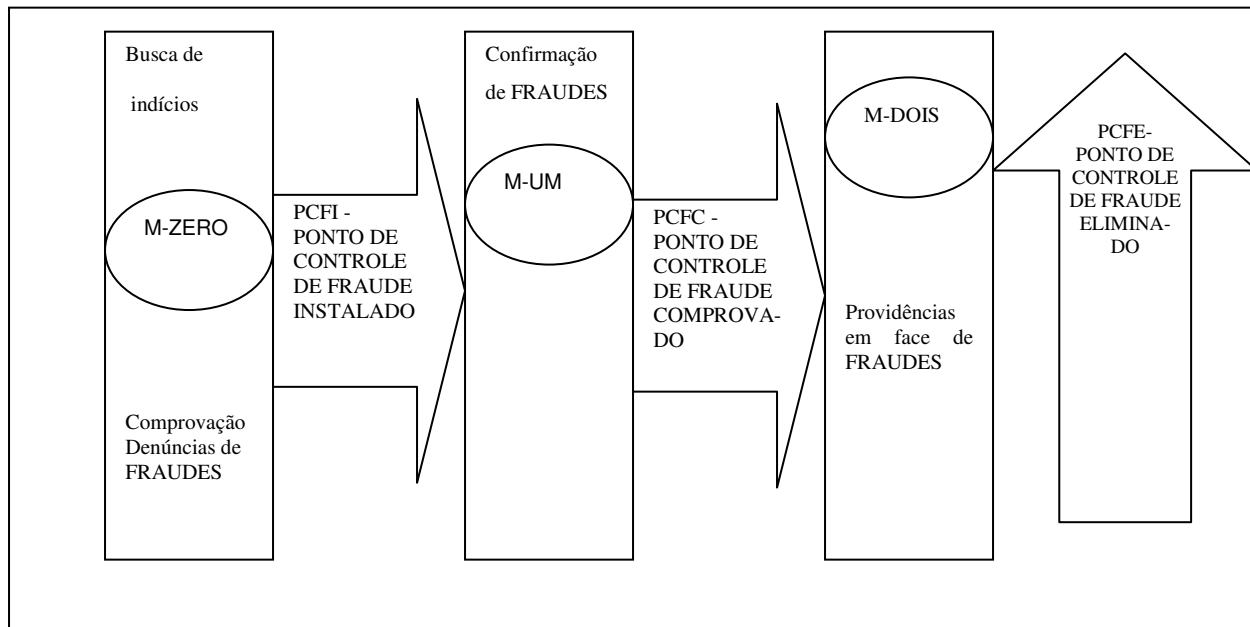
Busca de indícios

M-ZERO

Comprovação Denúncias de FRAUDES

PCFI - PONTO DE CONTROLE DE FRAUDE INSTALADO

Confirmação de FRAUDES

M-UM

PCFC - PONTO DE CONTROLE DE FRAUDE COMPROVADO

M-DOIS

Providências em face de FRAUDES

PCFE- PONTO DE CONTROLE DE FRAUDE ELIMINADO